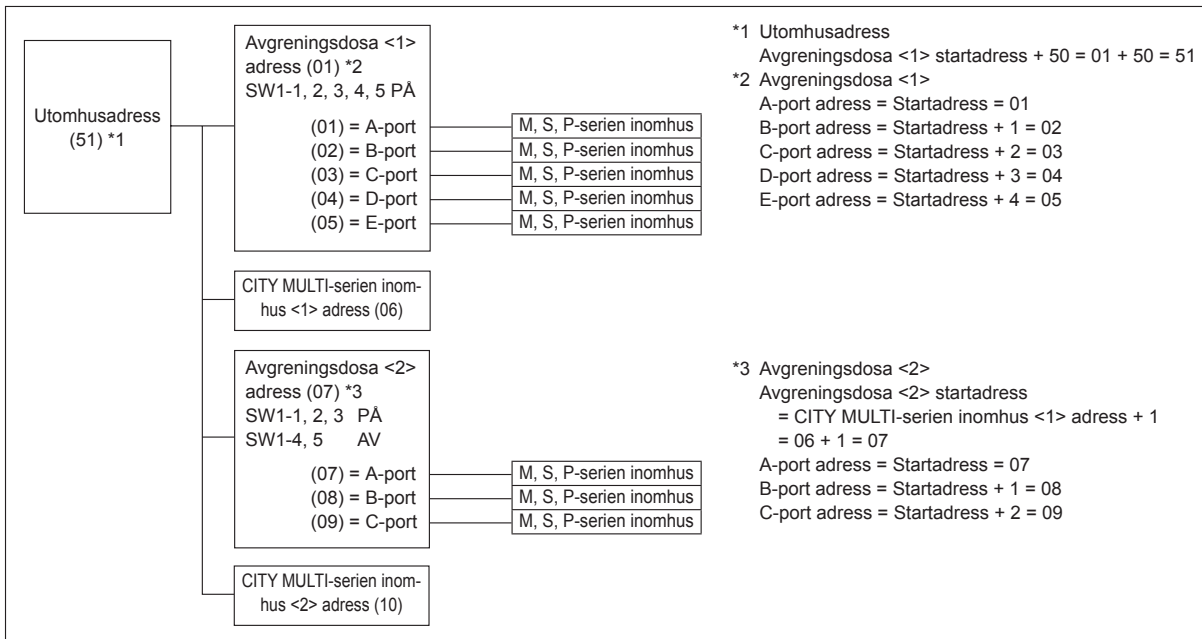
Utomhusadress (51) *1

Avgreningsdosa <1>
adress (01) *2
SW1-1, 2, 3, 4, 5 PÅ

(01) = A-port
(02) = B-port
(03) = C-port
(04) = D-port
(05) = E-port

M, S, P-serien inomhus
M, S, P-serien inomhus
M, S, P-serien inomhus
M, S, P-serien inomhus
M, S, P-serien inomhus

CITY MULTI-serien inomhus <1> adress (06)

Avgreningsdosa <2>
adress (07) *3
SW1-1, 2, 3 PÅ
SW1-4, 5 AV

(07) = A-port
(08) = B-port
(09) = C-port

M, S, P-serien inomhus
M, S, P-serien inomhus
M, S, P-serien inomhus

CITY MULTI-serien inomhus <2> adress (10)

*1 Utomhusadress
Avgreningsdosa <1> startadress + 50 = 01 + 50 = 51
*2 Avgreningsdosa <1>
A-port adress = Startadress = 01
B-port adress = Startadress + 1 = 02
C-port adress = Startadress + 2 = 03
D-port adress = Startadress + 3 = 04
E-port adress = Startadress + 4 = 05

*3 Avgreningsdosa <2>
Avgreningsdosa <2> startadress
= CITY MULTI-serien inomhus <1> adress + 1
= 06 + 1 = 07
A-port adress = Startadress = 07
B-port adress = Startadress + 1 = 08
C-port adress = Startadress + 2 = 09